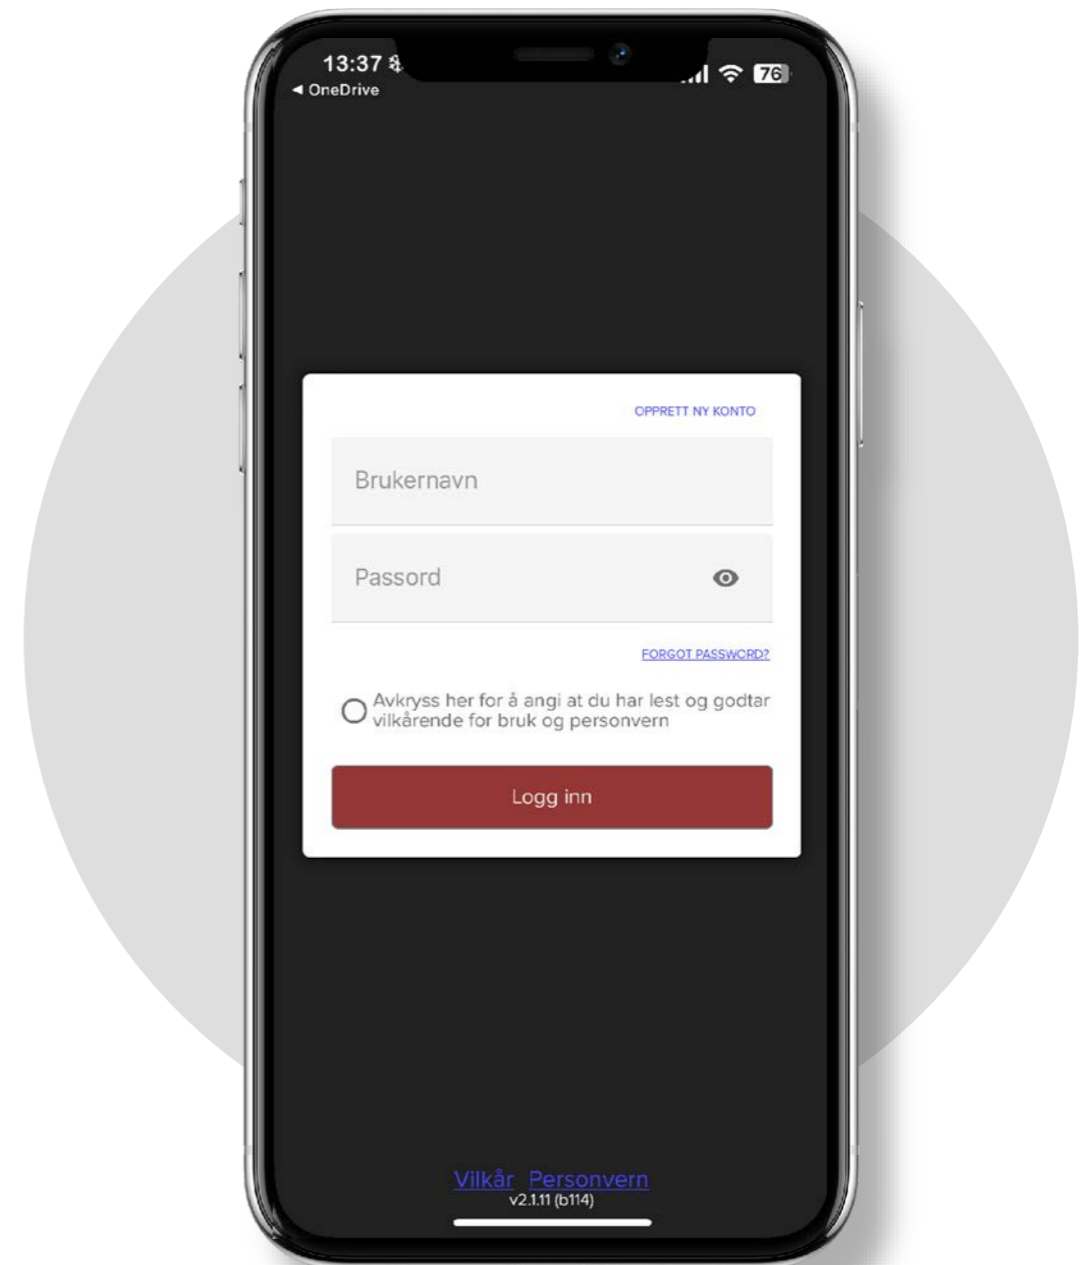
13:37

◂ OneDrive

76

OPPRETT NY KONTO

Brukernavn

Passord

FORGOT PASSWORD?

Avkryss her for å angi at du har lest og godtar vilkårende for bruk og personvern

Logg inn

Vilkår Personvern

v2.1.11 (b114)